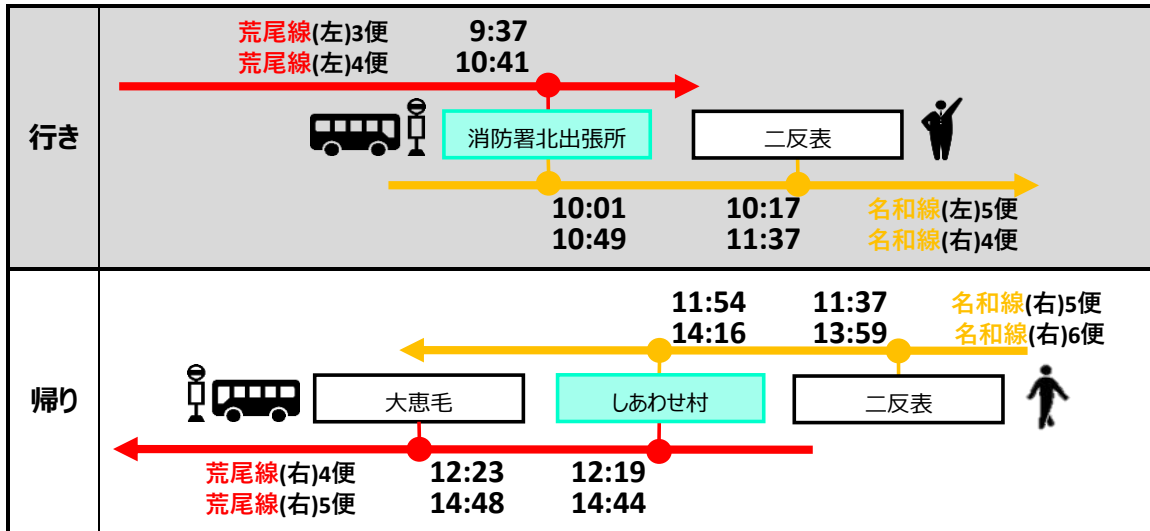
行き

荒尾線(左)3便 9:37
荒尾線(左)4便 10:41

消防署北出張所

二反表

10:01
10:49

10:17
11:37

名和線(左)5便
名和線(右)4便

帰り

11:54
14:16

11:37
13:59

名和線(右)5便
名和線(右)6便

大恵毛

しあわせ村

二反表

荒尾線(右)4便 12:23 12:19
荒尾線(右)5便 14:48 14:44